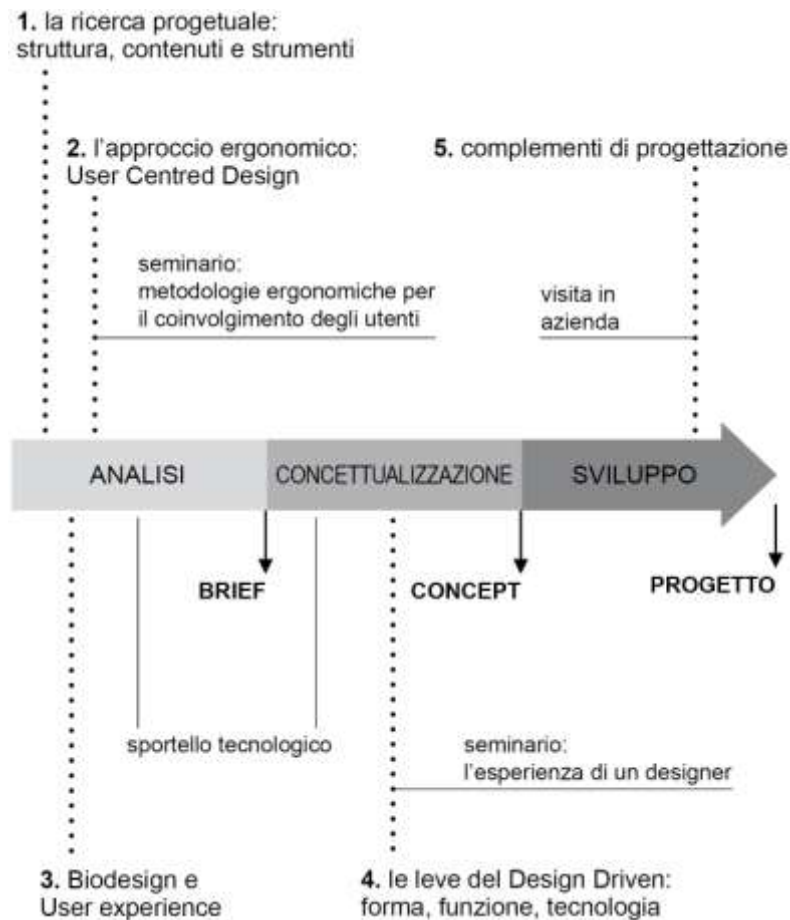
**1.** la ricerca progetuale:
struttura, contenuti e strumenti

**2.** l'approccio ergonomico:
User Centred Design

**5.** complementi di progettazione

seminario:
metodologie ergonomiche per il coinvolgimento degli utenti

visita in azienda

ANALISI

CONCETTUALIZZAZIONE

SVILUPPO

**BRIEF**

**CONCEPT**

**PROGETTO**

sportello tecnologico

seminario:
l'esperienza di un designer

**3.** Biodesign e
User experience

**4.** le leve del Design Driven:
forma, funzione, tecnologia